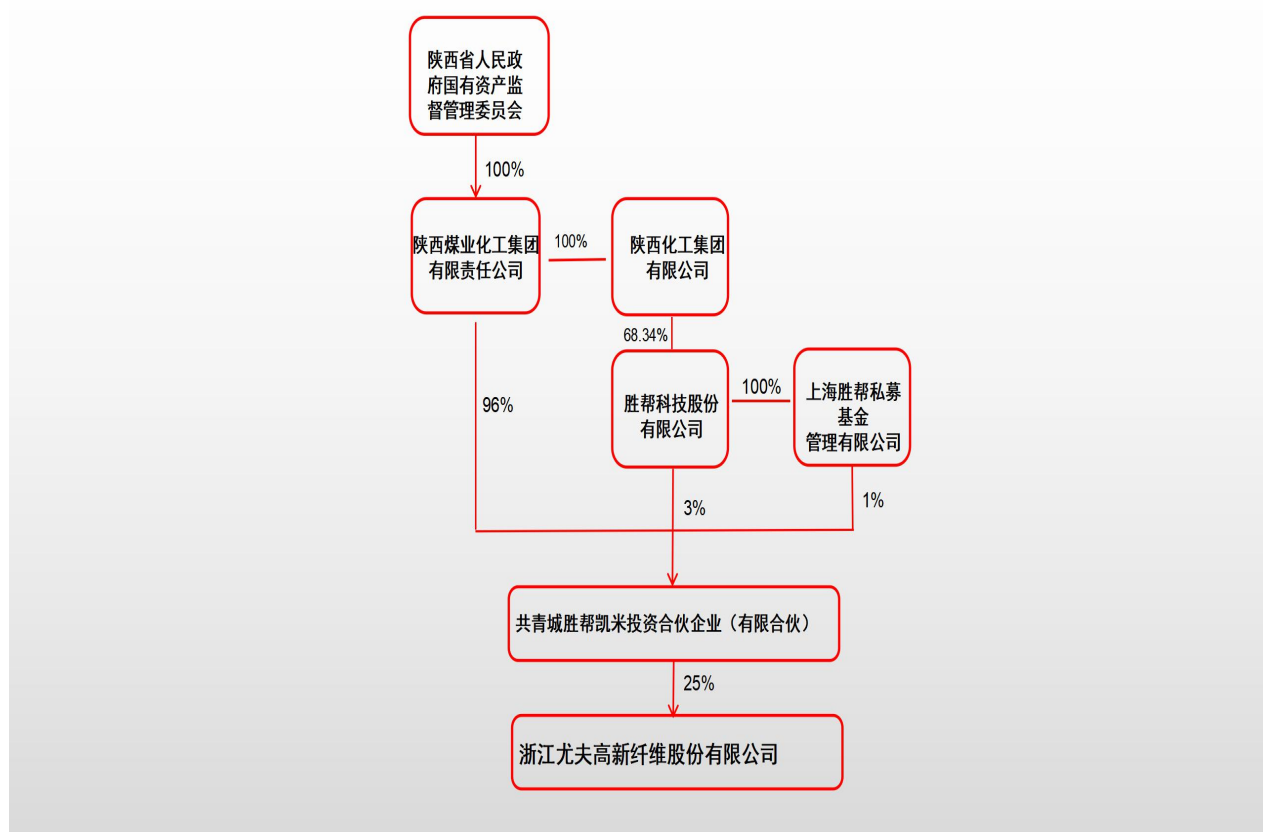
陕西省人民政府国有资产监督管理委员会

100%

陕西煤业化工集团有限责任公司

100%

陕西化工集团有限公司

68.34%

96%

胜帮科技股份有限公司

100%

上海胜帮私募基金管理有限公司

3%

1%

共青城胜帮凯米投资合伙企业（有限合伙）

25%

浙江尤夫高新纤维股份有限公司